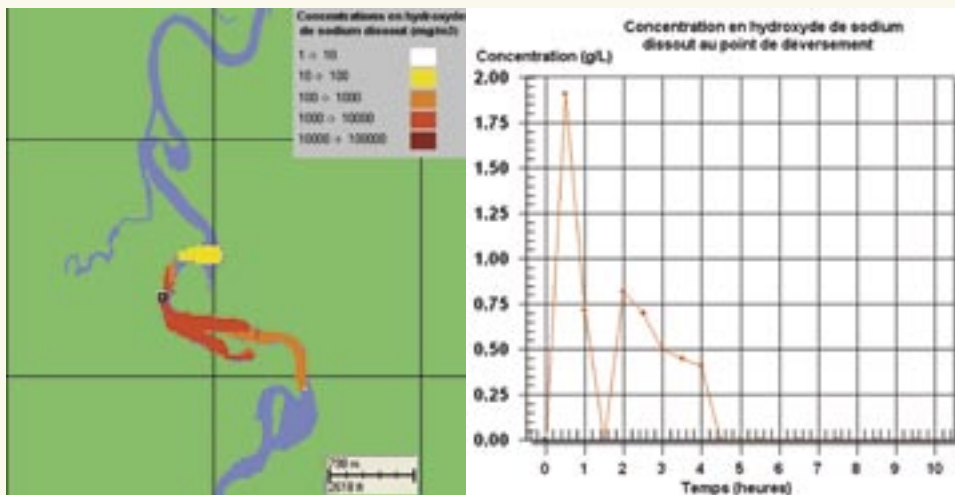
Concentrations en hydroxyde de sodium dissout (mg/m3)

1 ÷ 10

10 ÷ 100

100 ÷ 1000

1000 ÷ 10000

10000 ÷ 100000

700 m

2018 ft

Concentration en hydroxyde de sodium dissout au point de deversement

Concentration (g/L)

2,00

1,75

1,50

1,25

1,00

0,75

0,50

0,25

0,00

0 1 2 3 4 5 6 7 8 9 10

Temps (heures)